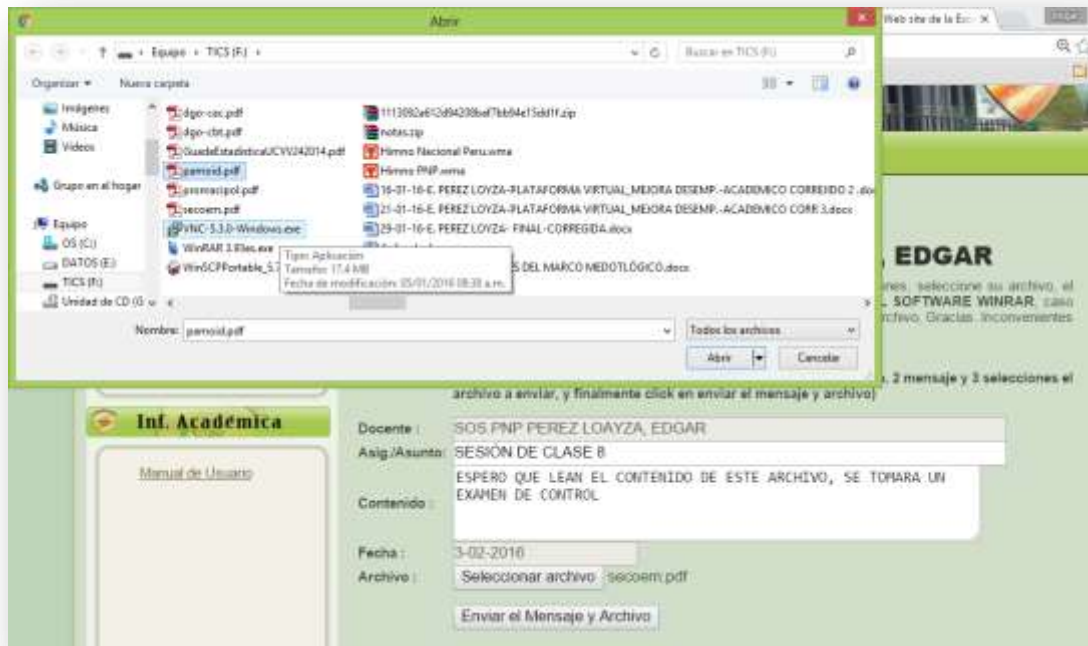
Abrir

Web site de la Es ×

← → ↑ Equipo › TICS (F:) ›

Buscar en TICS (F:)

Organizar ▾ Nueva carpeta

Imágenes
Música
Vídeos
Grupo en el hogar
Equipo
OS (C:)
DATOS (E:)
TICS (F:)
Unidad de CD (G

dgo-cac.pdf
dgo-cbt.pdf
GuiadeEstadisticaUCV242014.pdf
pamoid.pdf
pnpmacipol.pdf
secoem.pdf
VNC-5.3.0-Windows.exe
WinRAR 3.91es.exe
WinSCPPortable_5.7

1113092a612d94208baf7bb94e15dd1f.zip
notas.zip
Himno Nacional Peru.wma
Himno PNP.wma
16-01-16-E. PEREZ LOYZA-PLATAFORMA VIRTUAL_MEJORA DESEMP.-ACADEMICO CORREGIDO 2 .docx
21-01-16-E. PEREZ LOYZA-PLATAFORMA VIRTUAL_MEJORA DESEMP.-ACADEMICO CORR 3.docx
29-01-16-E. PEREZ LOYZA- FINAL-CORREGIDA.docx
S DEL MARCO MEDOTLÓGICO.docx

Tipo: Aplicación
Tamaño: 17,4 MB
Fecha de modificación: 05/01/2016 08:38 a.m.

Nombre: pamoid.pdf
Todos los archivos
Abrir
Cancelar

, EDGAR
nes, seleccione su archivo, el
L SOFTWARE WINRAR, caso
rchivo. Gracias. Inconvenientes

, 2 mensaje y 3 selecciones el archivo a enviar, y finalmente click en enviar el mensaje y archivo)

Inf. Académica

Manual de Usuario

Docente : SOS.PNP PEREZ LOAYZA, EDGAR
Asig./Asunto: SESIÓN DE CLASE 8
Contenido : ESPERO QUE LEAN EL CONTENIDO DE ESTE ARCHIVO, SE TOMARA UN EXAMEN DE CONTROL
Fecha : 3-02-2016
Archivo : Seleccionar archivo secoem.pdf

Enviar el Mensaje y Archivo